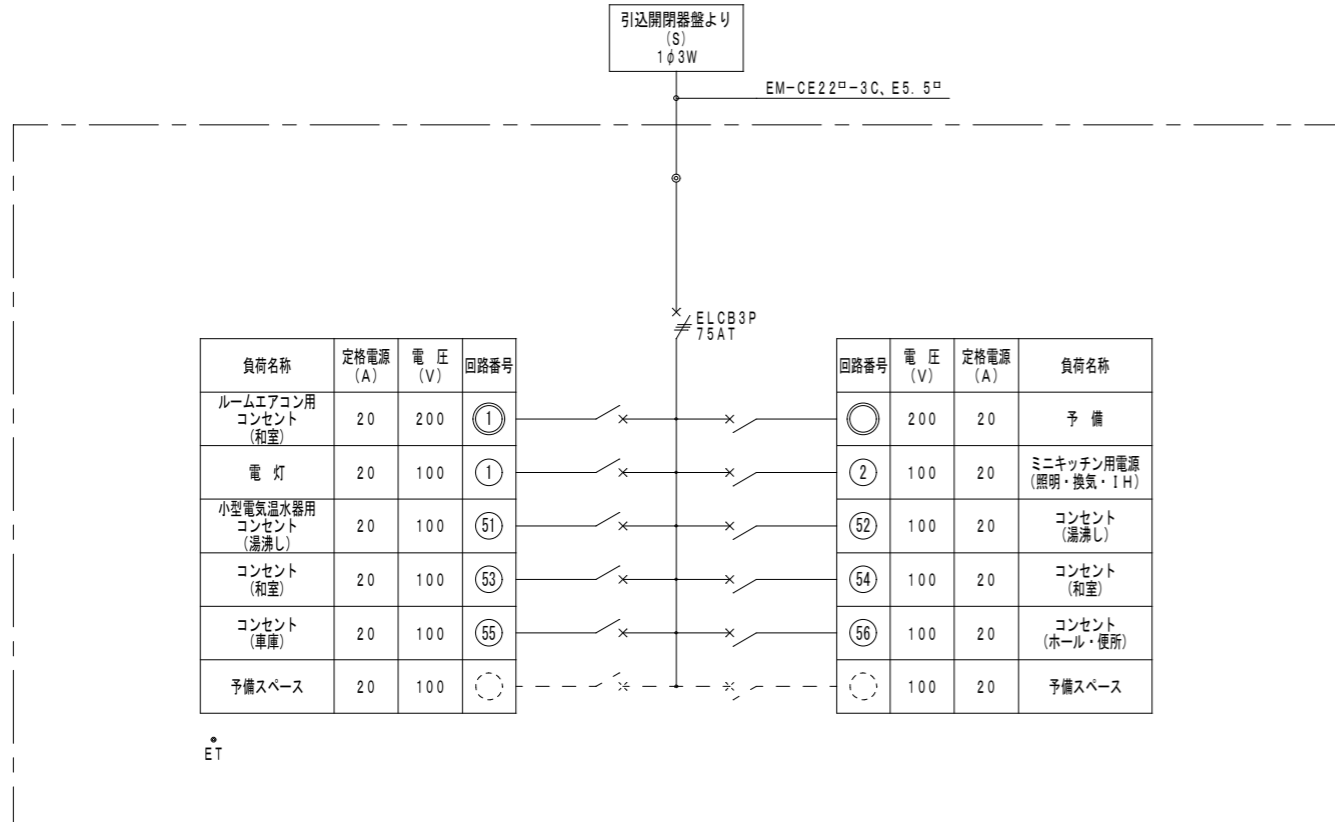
引込開閉器盤より
(S)
1φ3W

EM-CE22□-3C、E5.5□

ELCB3P
75AT

| 負荷名称 | 定格電源 (A) | 電 圧 (V) | 回路番号 |
|---|---|---|---|
| ルームエアコン用 コンセント (和室) | 20 | 200 | 1 |
| 電 灯 | 20 | 100 | 1 |
| 小型電気温水器用 コンセント (湯沸し) | 20 | 100 | 51 |
| コンセント (和室) | 20 | 100 | 53 |
| コンセント (車庫) | 20 | 100 | 55 |
| 予備スペース | 20 | 100 | |

| 回路番号 | 電 圧 (V) | 定格電源 (A) | 負荷名称 |
|---|---|---|---|
| | 200 | 20 | 予 備 |
| 2 | 100 | 20 | ミニキッチン用電源 (照明・換気・IH) |
| 52 | 100 | 20 | コンセント (湯沸し) |
| 54 | 100 | 20 | コンセント (和室) |
| 56 | 100 | 20 | コンセント (ホール・便所) |
| | 100 | 20 | 予備スペース |

ET